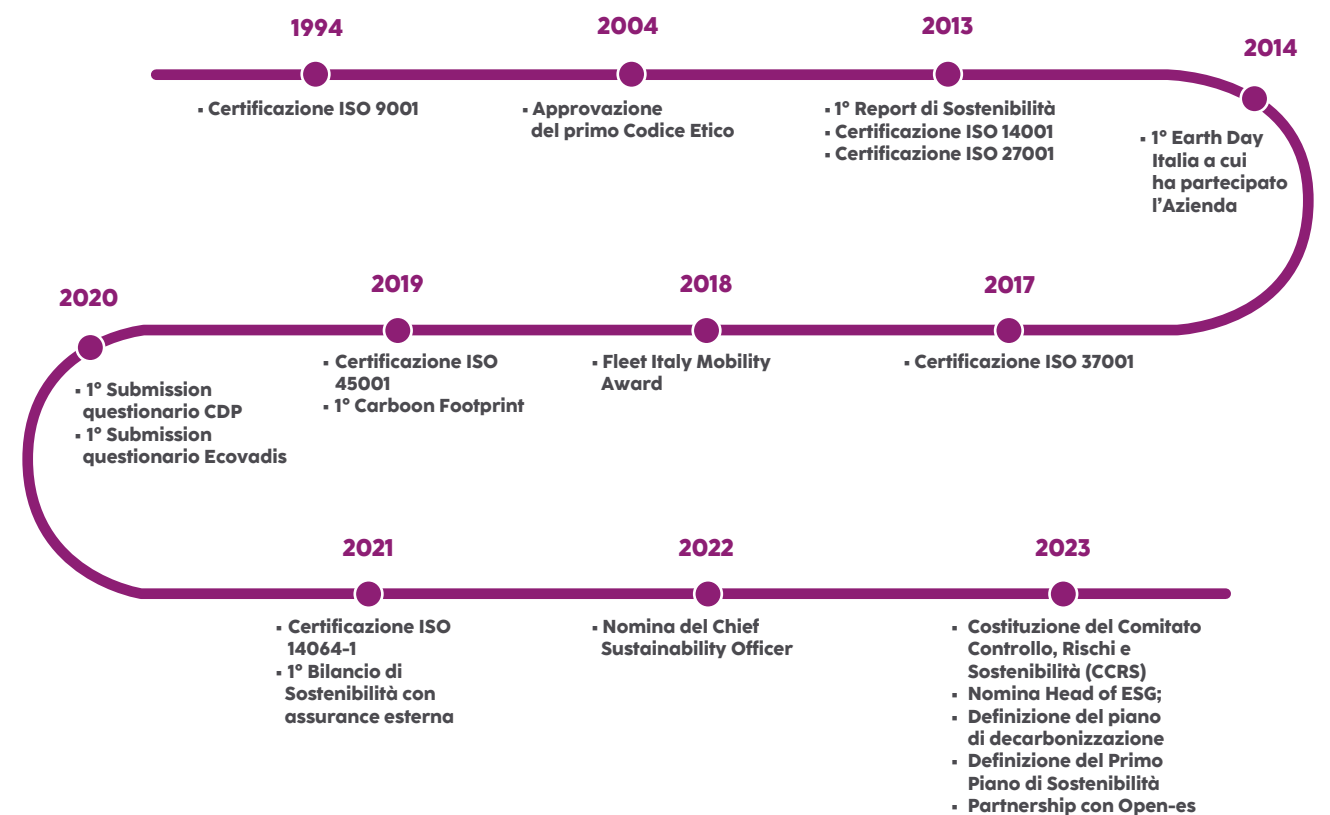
1994

- Certificazione ISO 9001

2004

- Approvazione del primo Codice Etico

2013

- 1° Report di Sostenibilità
- Certificazione ISO 14001
- Certificazione ISO 27001

2014

- 1° Earth Day Italia a cui ha partecipato l'Azienda

2020

- 1° Submission questionario CDP
- 1° Submission questionario Ecovadis

2019

- Certificazione ISO 45001
- 1° Carboon Footprint

2018

- Fleet Italy Mobility Award

2017

- Certificazione ISO 37001

2021

- Certificazione ISO 14064-1
- 1° Bilancio di Sostenibilità con assurance esterna

2022

- Nomina del Chief Sustainability Officer

2023

- Costituzione del Comitato Controllo, Rischi e Sostenibilità (CCRS)
- Nomina Head of ESG;
- Definizione del piano di decarbonizzazione
- Definizione del Primo Piano di Sostenibilità
- Partnership con Open-es